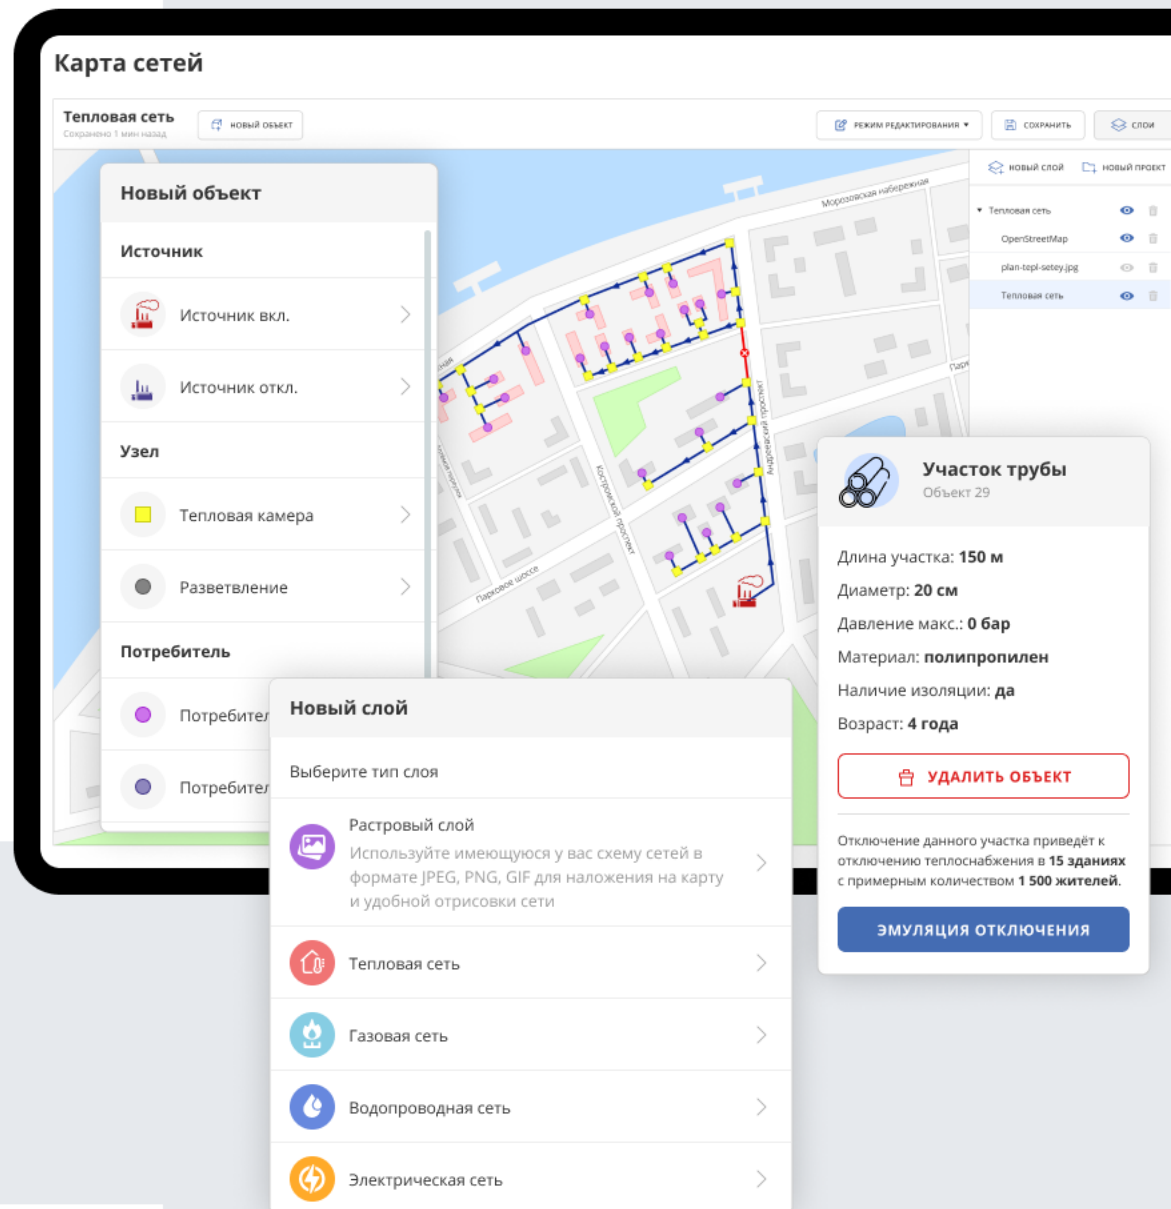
Карта сетей

Тепловая сеть
Сохранено 1 мин назад

НОВЫЙ ОБЪЕКТ

РЕЖИМ РЕДАКТИРОВАНИЯ ▾ СОХРАНИТЬ СЛОИ

НОВЫЙ СЛОЙ НОВЫЙ ПРОЕКТ

Тепловая сеть
OpenStreetMap
plan-tepl-setey.jpg
Тепловая сеть

Морозовская набережная
Кострожский проспект
Андреевский проспект
Парковое шоссе

Новый объект

Источник

Источник вкл.

Источник откл.

Узел

Тепловая камера

Разветвление

Потребитель

Потребител

Потребител

Новый слой

Выберите тип слоя

Растровый слой
Используйте имеющуюся у вас схему сетей в формате JPEG, PNG, GIF для наложения на карту и удобной отрисовки сети

Тепловая сеть

Газовая сеть

Водопроводная сеть

Электрическая сеть

Участок трубы
Объект 29

Длина участка: 150 м
Диаметр: 20 см
Давление макс.: 0 бар
Материал: полипропилен
Наличие изоляции: да
Возраст: 4 года

УДАЛИТЬ ОБЪЕКТ

Отключение данного участка приведёт к отключению теплоснабжения в 15 зданиях с примерным количеством 1 500 жителей.

ЭМУЛЯЦИЯ ОТКЛЮЧЕНИЯ